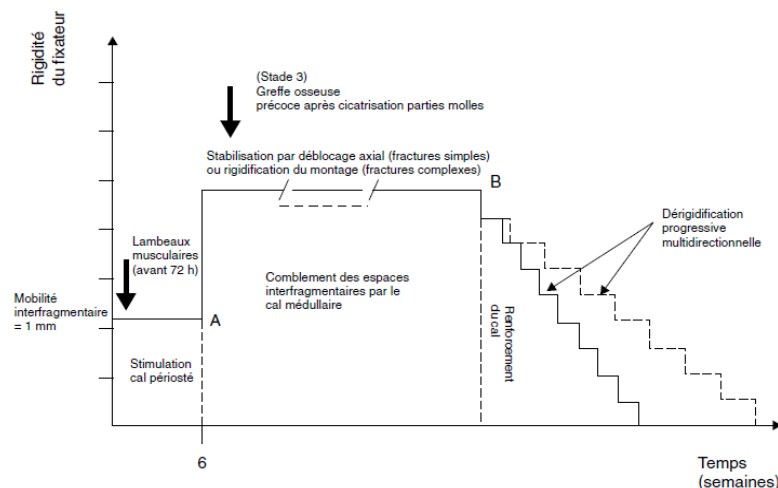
Rigidité du fixateur

(Stade 3)
Greffe osseuse
précoce après cicatrisation parties molles

Stabilisation par déblocage axial (fractures simples) ou rigidification du montage (fractures complexes)

B

Dérigidification progressive multidirectionnelle

Lambeaux musculaires (avant 72 h)

Mobilité interfragmentaire = 1 mm

A

Comblement des espaces interfragmentaires par le cal médullaire

Renforcement du cal

Stimulation cal périosté

6

Temps (semaines)